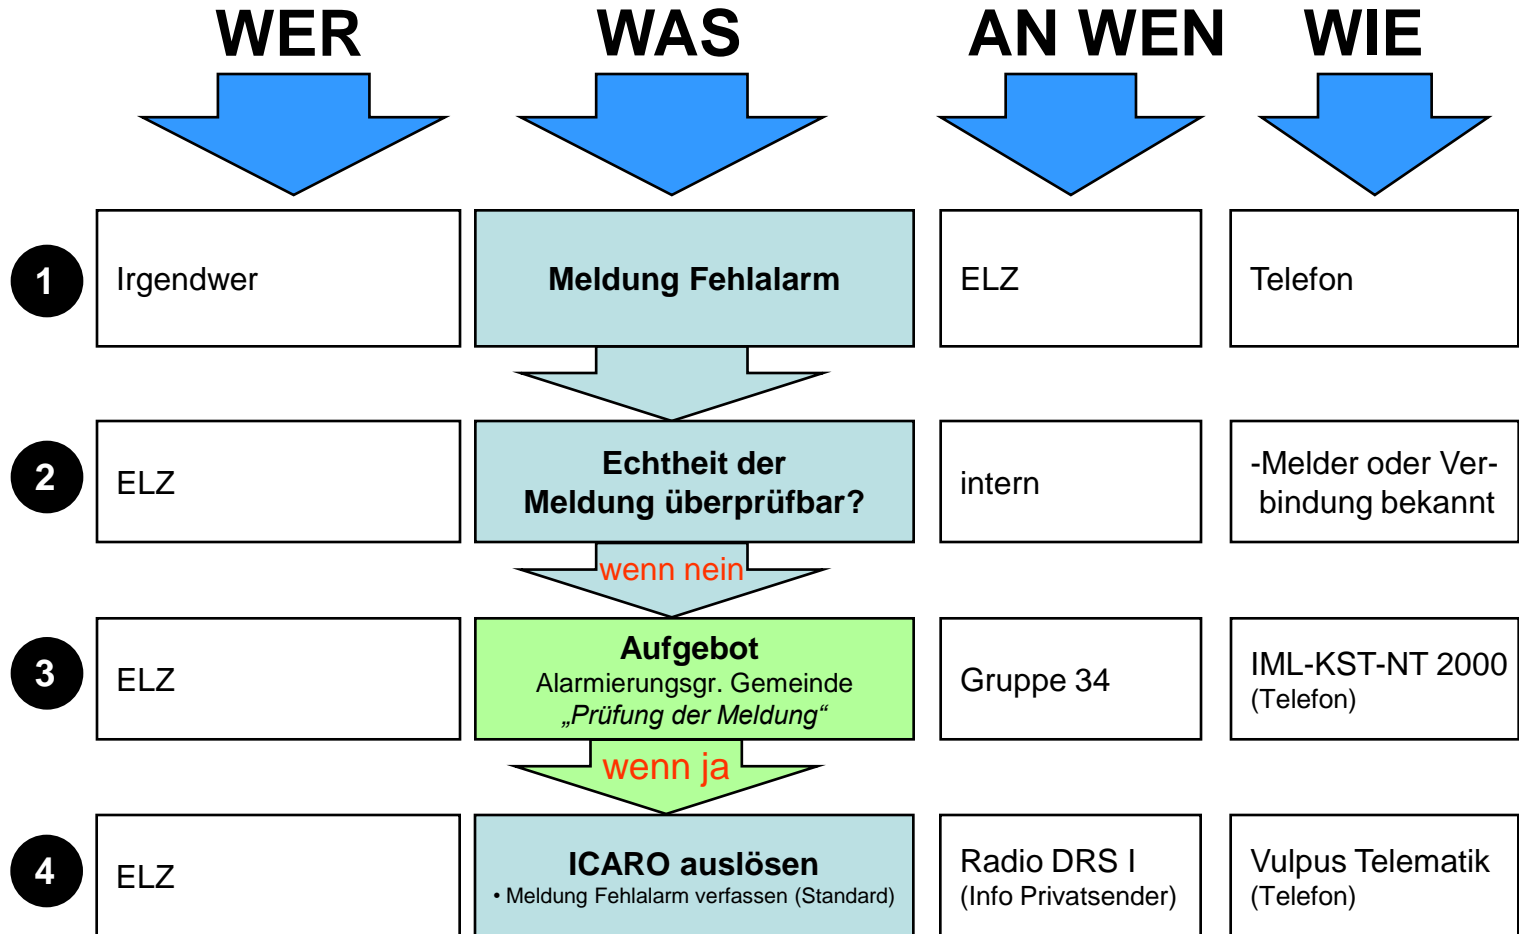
WER WAS AN WEN WIE

1 Irgendwer | Meldung Fehlalarm | ELZ | Telefon

2 ELZ | Echtheit der Meldung überprüfbar? | intern | -Melder oder Verbindung bekannt

wenn nein

3 ELZ | Aufgebot Alarmierungsgr. Gemeinde „Prüfung der Meldung“ | Gruppe 34 | IML-KST-NT 2000 (Telefon)

wenn ja

4 ELZ | ICARO auslösen • Meldung Fehlalarm verfassen (Standard) | Radio DRS I (Info Privatsender) | Vulpus Telematik (Telefon)